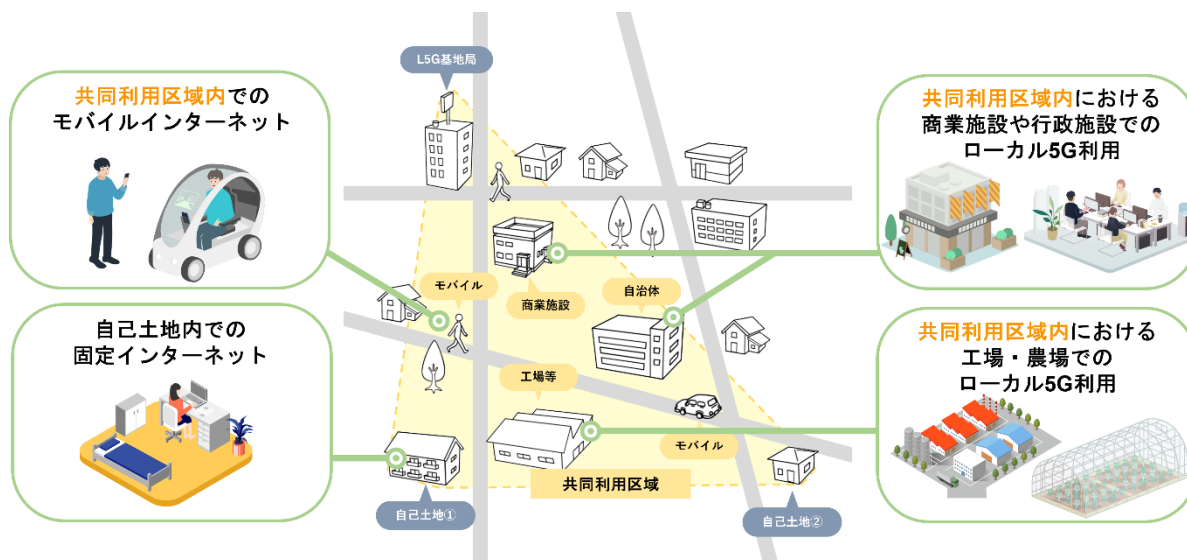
共同利用区域内での
モバイルインターネット

自己土地内での
固定インターネット

L5G基地局

モバイル

商業施設

自治体

工場等

モバイル

共同利用区域

自己土地①

自己土地②

共同利用区域内における
商業施設や行政施設での
ローカル5G利用

共同利用区域内における
工場・農場での
ローカル5G利用